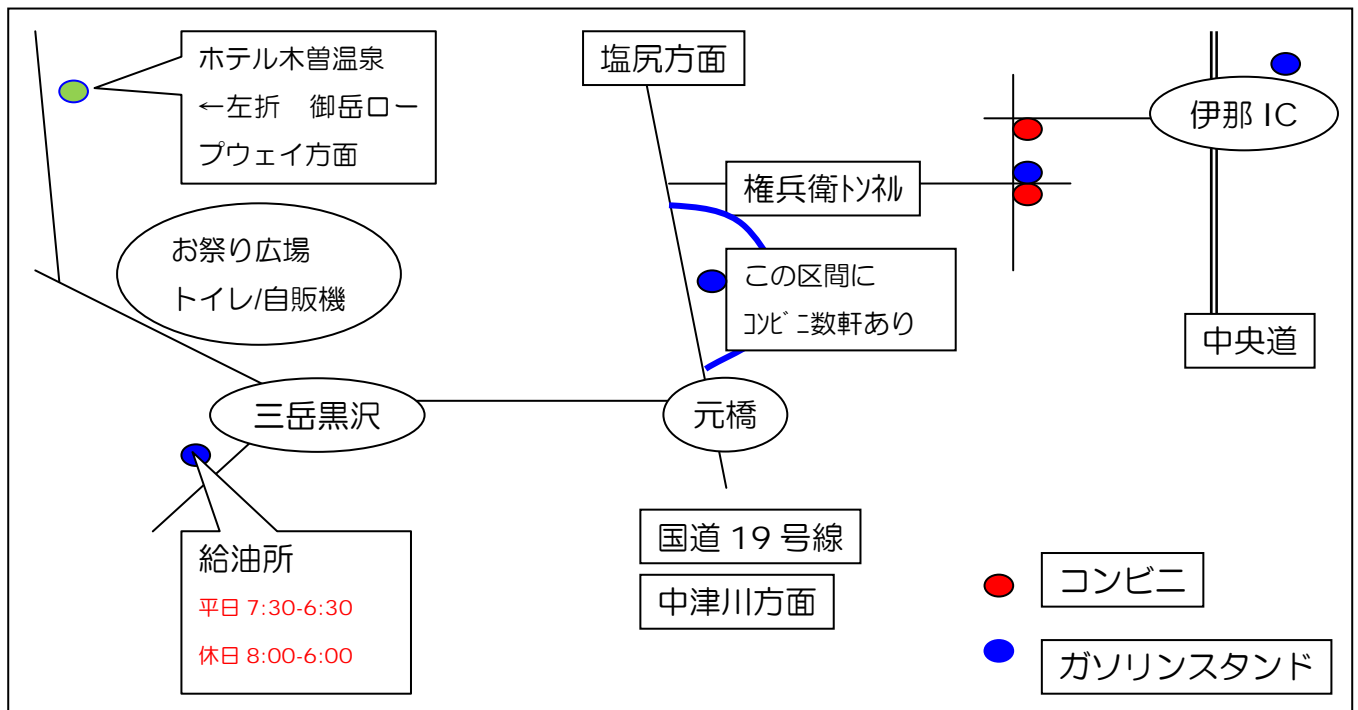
ホテル木曽温泉
←左折　御岳ロープウェイ方面

塩尻方面

伊那 IC

権兵衛トンネル

お祭り広場
トイレ/自販機

この区間に
コンビニ数軒あり

中央道

三岳黒沢

元橋

給油所
平日 7:30-6:30
休日 8:00-6:00

国道 19 号線

中津川方面

コンビニ

ガソリンスタンド